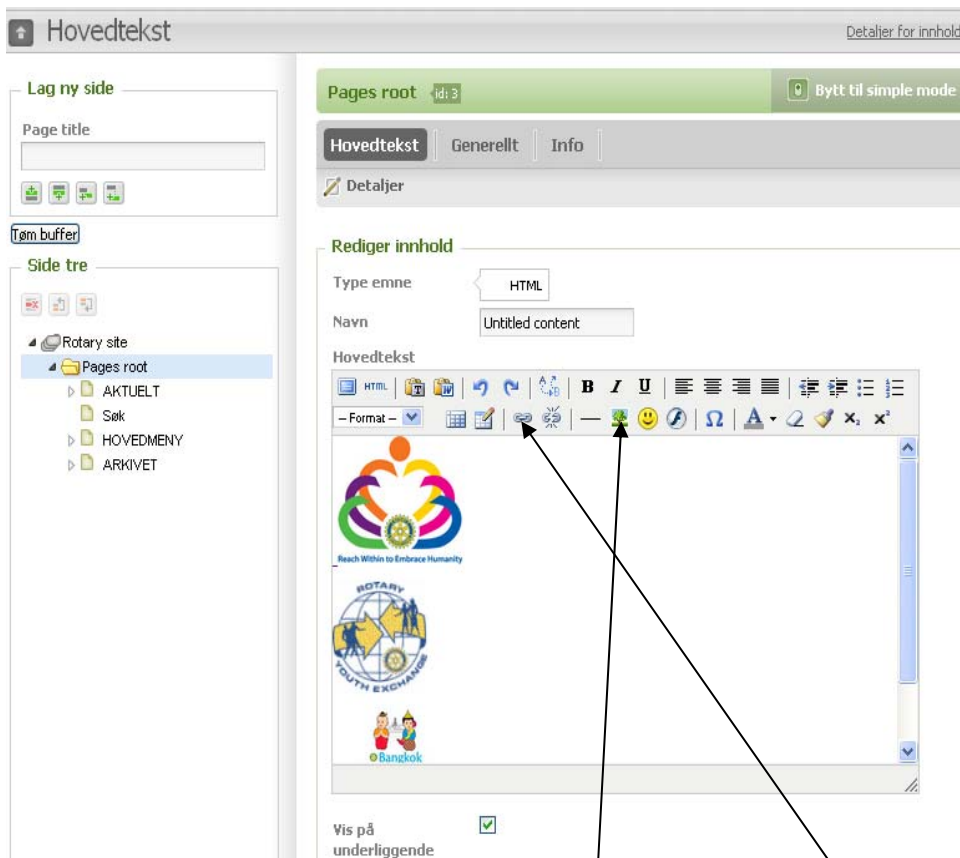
Hovedtekst

Detaljer for innhold

Lag ny side

Page title

Tøm buffer

Side tre

Rotary site

Pages root

AKTUELT

Søk

HOVEDMENY

ARKIVET

Pages root id: 3

Bytt til simple mode

Hovedtekst

Generellt

Info

Detaljer

Rediger innhold

Type emne

HTML

Navn

Untitled content

Hovedtekst

HTML

– Format –

Reach Within to Embrace Humanity

ROTARY

YOUTH EXCHANGE

Bangkok

Vis på underliggende